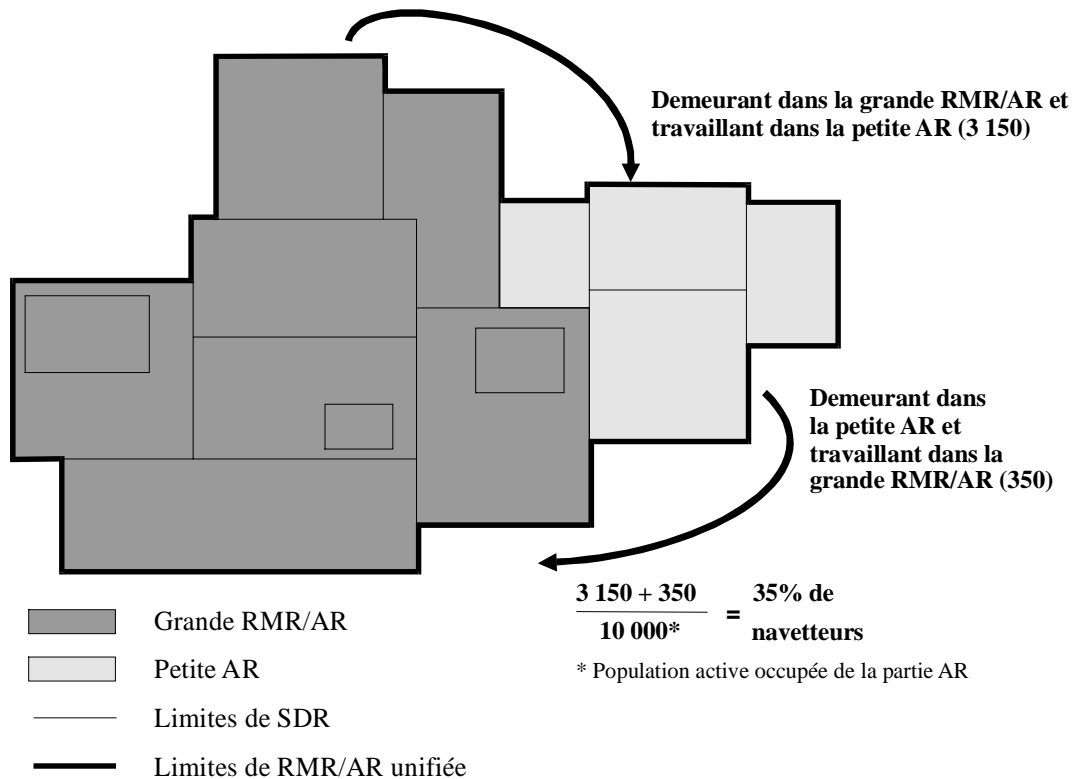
Demeurant dans la grande RMR/AR et travaillant dans la petite AR (3 150)

Demeurant dans la petite AR et travaillant dans la grande RMR/AR (350)

$\frac{3\ 150 + 350}{10\ 000^*}$ = 35% de navetteurs

* Population active occupée de la partie AR

Grande RMR/AR

Petite AR

Limites de SDR

Limites de RMR/AR unifiée